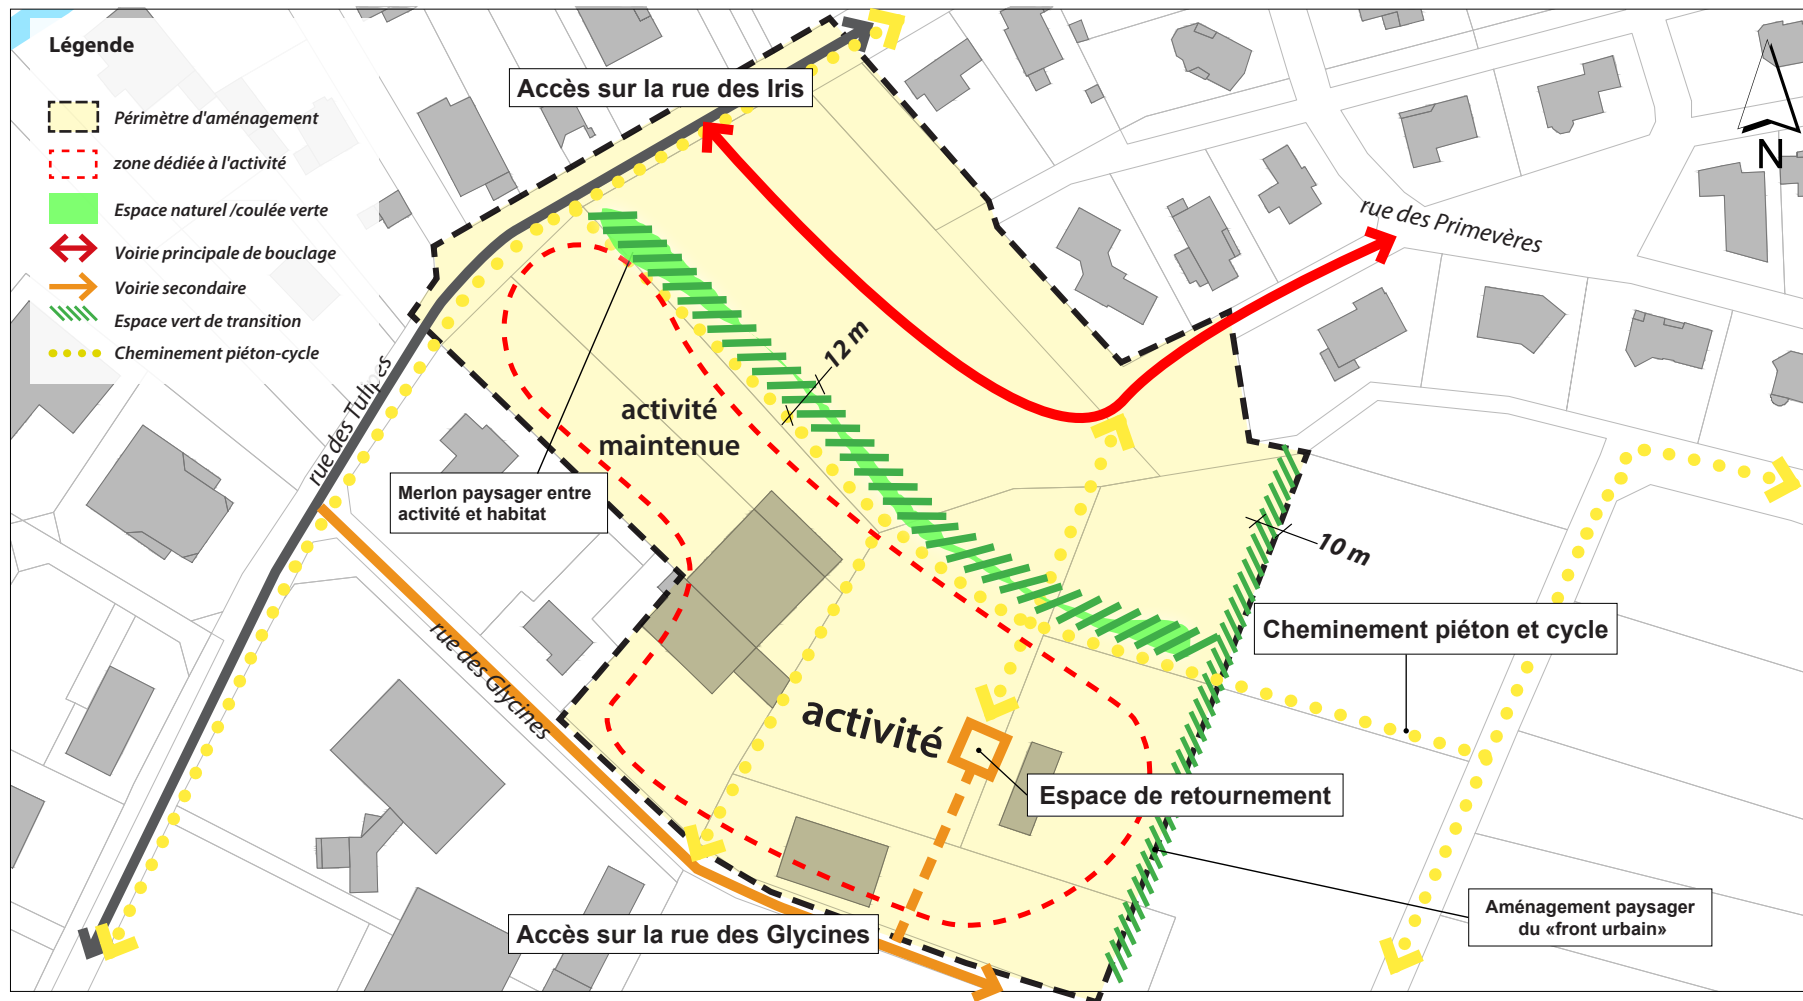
Légende

Périmètre d'aménagement

zone dédiée à l'activité

Espace naturel /coulée verte

Voirie principale de bouclage

Voirie secondaire

Espace vert de transition

Cheminement piéton-cycle

Accès sur la rue des Iris

N

rue des Primevères

rue des Tulipes

12 m

activité maintenue

Merlon paysager entre activité et habitat

10 m

Cheminement piéton et cycle

rue des Glycines

activité

Espace de retournement

Aménagement paysager du «front urbain»

Accès sur la rue des Glycines